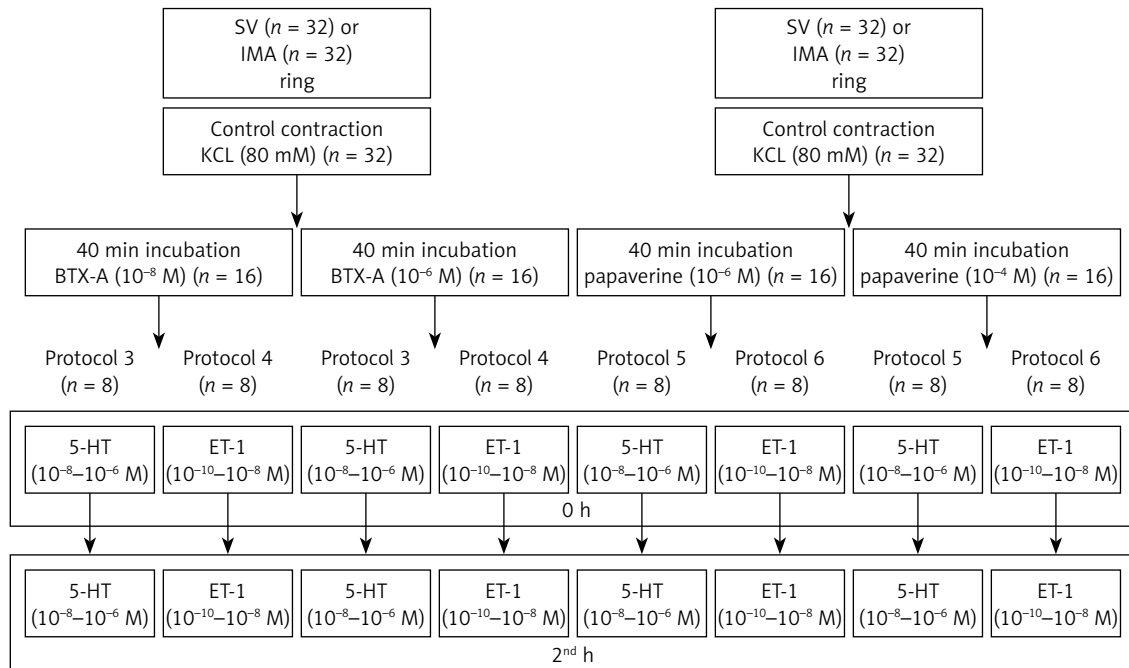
SV ($n$ = 32) or IMA ($n$ = 32) ring

Control contraction KCL (80 mM) ($n$ = 32)

SV ($n$ = 32) or IMA ($n$ = 32) ring

Control contraction KCL (80 mM) ($n$ = 32)

40 min incubation BTX-A ($10^{-8}$ M) ($n$ = 16)

40 min incubation BTX-A ($10^{-6}$ M) ($n$ = 16)

40 min incubation papaverine ($10^{-6}$ M) ($n$ = 16)

40 min incubation papaverine ($10^{-4}$ M) ($n$ = 16)

Protocol 3 ($n$ = 8)

Protocol 4 ($n$ = 8)

Protocol 3 ($n$ = 8)

Protocol 4 ($n$ = 8)

Protocol 5 ($n$ = 8)

Protocol 6 ($n$ = 8)

Protocol 5 ($n$ = 8)

Protocol 6 ($n$ = 8)

| 5-HT ($10^{-8}$–$10^{-6}$ M) | ET-1 ($10^{-10}$–$10^{-8}$ M) | 5-HT ($10^{-8}$–$10^{-6}$ M) | ET-1 ($10^{-10}$–$10^{-8}$ M) | 5-HT ($10^{-8}$–$10^{-6}$ M) | ET-1 ($10^{-10}$–$10^{-8}$ M) | 5-HT ($10^{-8}$–$10^{-6}$ M) | ET-1 ($10^{-10}$–$10^{-8}$ M) |
|---|---|---|---|---|---|---|---|

0 h

| 5-HT ($10^{-8}$–$10^{-6}$ M) | ET-1 ($10^{-10}$–$10^{-8}$ M) | 5-HT ($10^{-8}$–$10^{-6}$ M) | ET-1 ($10^{-10}$–$10^{-8}$ M) | 5-HT ($10^{-8}$–$10^{-6}$ M) | ET-1 ($10^{-10}$–$10^{-8}$ M) | 5-HT ($10^{-8}$–$10^{-6}$ M) | ET-1 ($10^{-10}$–$10^{-8}$ M) |
|---|---|---|---|---|---|---|---|

2$^{nd}$ h